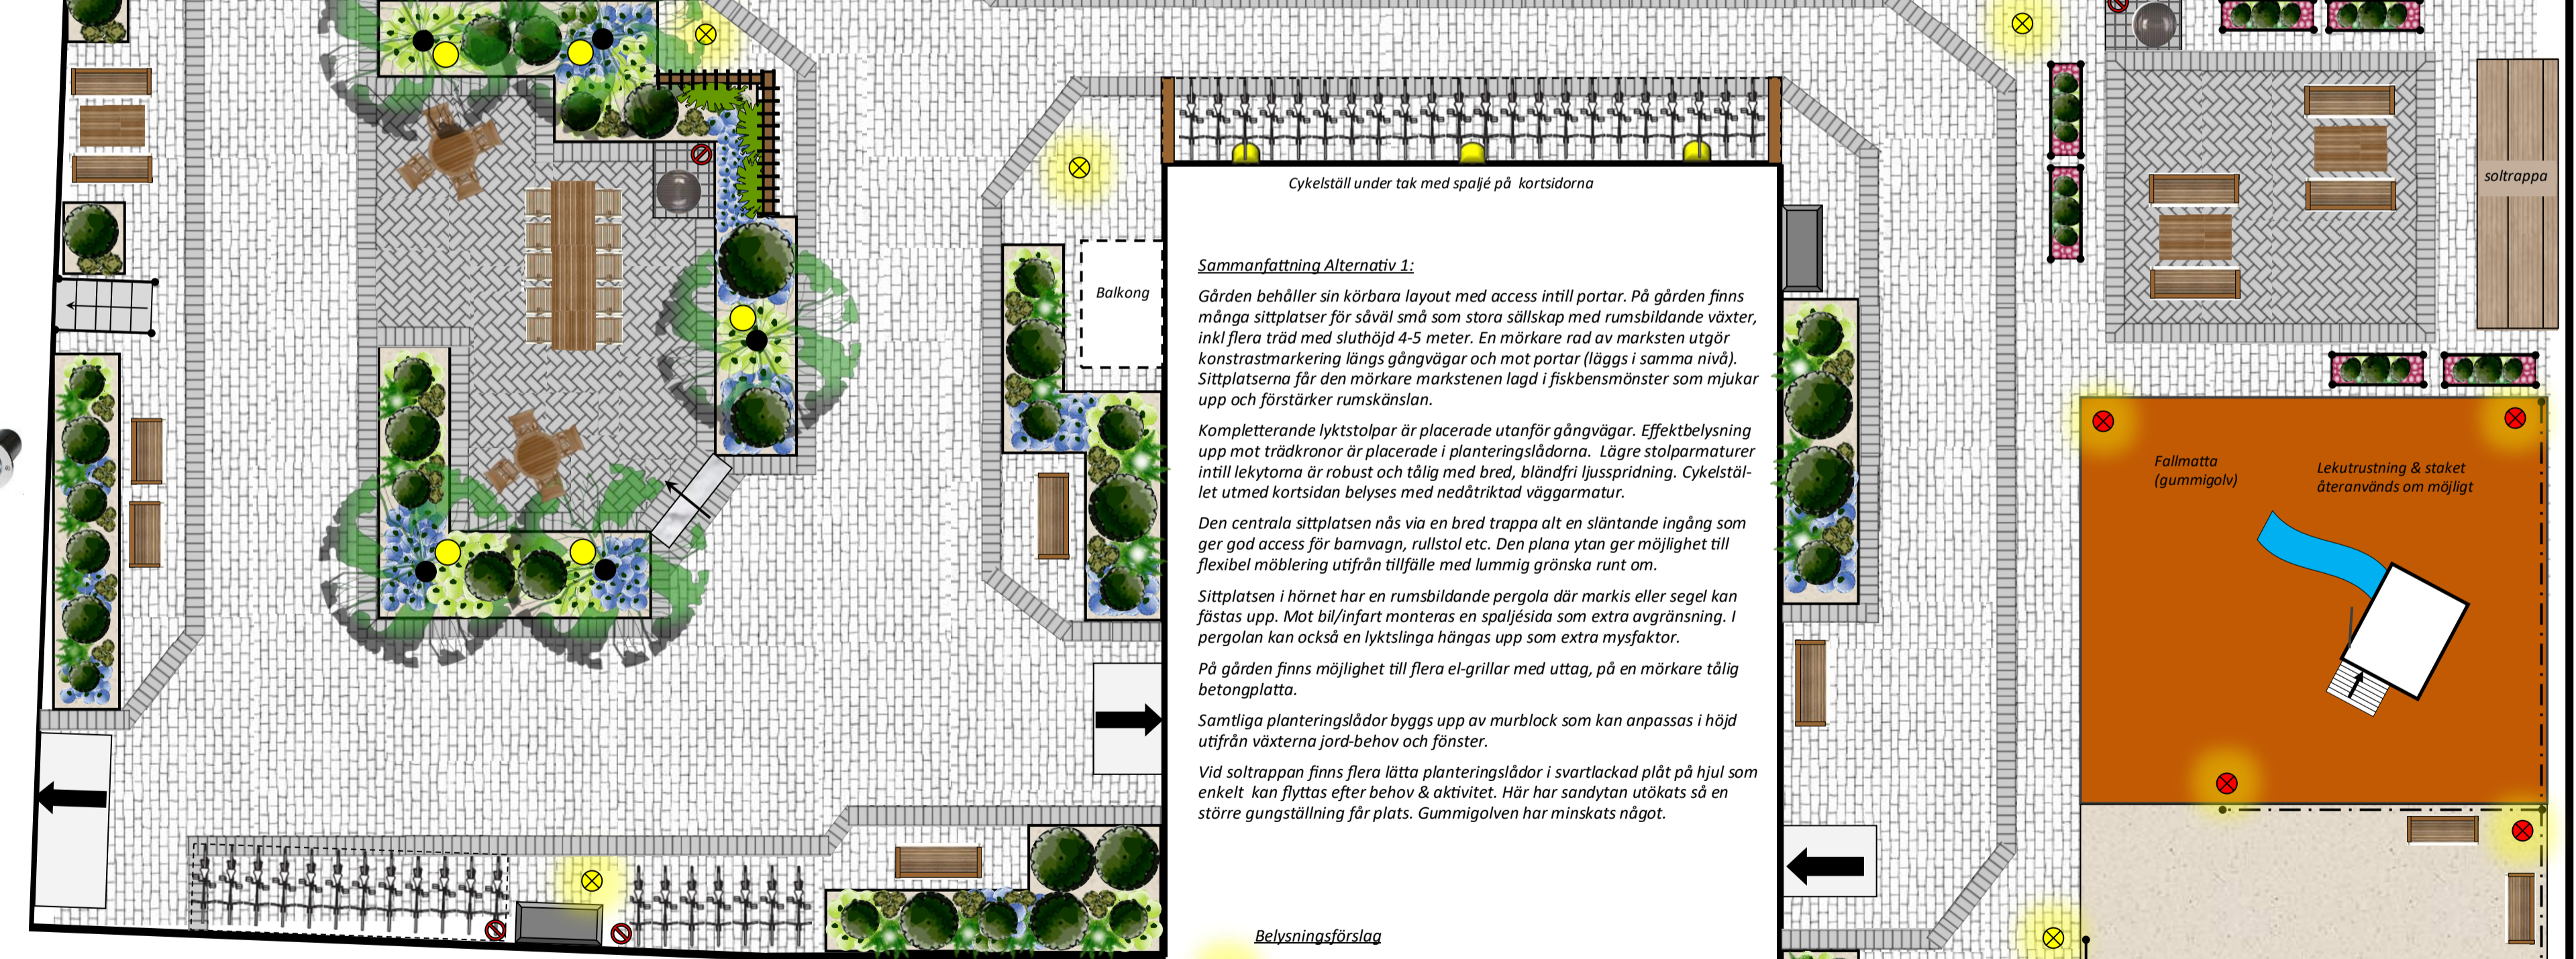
Cykelställ under tak med spaljé på kortsidorna

Balkong

Sammanfattning Alternativ 1:

Gården behåller sin körbara layout med access intill portar. På gården finns många sittplatser för såväl små som stora sällskap med rumsbildande växter, inkl flera träd med sluthöjd 4-5 meter. En mörkare rad av marksten utgör konstrastmarkering längs gångvägar och mot portar (läggs i samma nivå). Sittplatserna får den mörkare marukstenen lagd i fiskbensmönster som mjukar upp och förstärker rumskänslan.

Kompletterande lyktstolpar är placerade utanför gångvägar. Effektbelysning upp mot trädkronor är placerade i planteringslådorna. Lägre stolparmaturer intill lekytorna är robust och tålig med bred, bländfri ljusspridning. Cykelstället utmed kortsidan belyses med nedåtriktad väggarmatur.

Den centrala sittplatsen nås via en bred trappa alt en släntande ingång som ger god access för barnvagn, rullstol etc. Den plana ytan ger möjlighet till flexibel möblering utifrån tillfälle med lummig grönska runt om.

Sittplatsen i hörnet har en rumsbildande pergola där markis eller segel kan fästas upp. Mot bil/infart monteras en spaljésida som extra avgränsning. I pergolan kan också en lyktslinga hängas upp som extra mysfaktor.

På gården finns möjlighet till flera el-grillar med uttag, på en mörkare tålig betongplatta.

Samtliga planteringslådor byggs upp av murblock som kan anpassas i höjd utifrån växterna jord-behov och fönster.

Vid soltrappan finns flera lätta planteringslådor i svartlackad plåt på hjul som enkelt kan flyttas efter behov & aktivitet. Här har sandytan utökats så en större gungställning får plats. Gummigolven har minskats något.

Belysningsförslag

soltrappa

Fallmatta (gummigolv)

Lekutrustning & staket återanvänds om möjligt